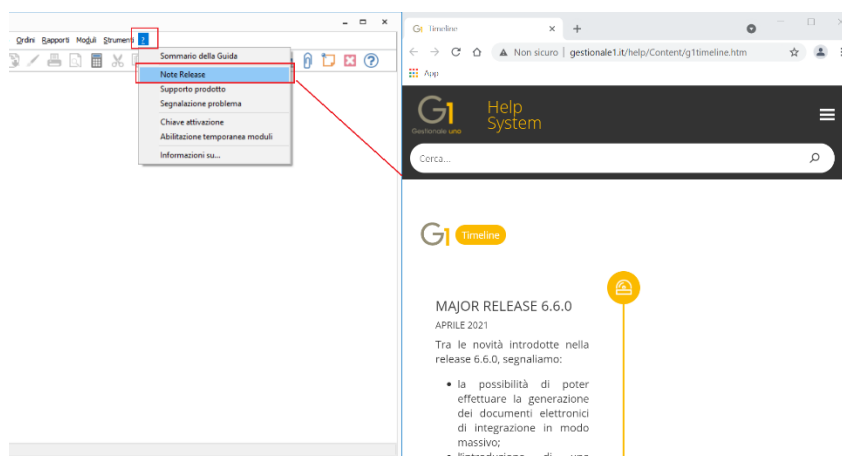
Ordini Rapporti Moduli Strumenti ?

Sommario della Guida
Note Release
Supporto prodotto
Segnalazione problema
Chiave attivazione
Abilitazione temporanea moduli
Informazioni su...

G1 Timeline
Non sicuro | gestionale1.it/help/Content/g1timeline.htm
App

G1 Gestionale uno Help System

Cerca...

G1 Timeline

MAJOR RELEASE 6.6.0
APRILE 2021

Tra le novità introdotte nella release 6.6.0, segnaliamo:

• la possibilità di poter effettuare la generazione dei documenti elettronici di integrazione in modo massivo;
• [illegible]